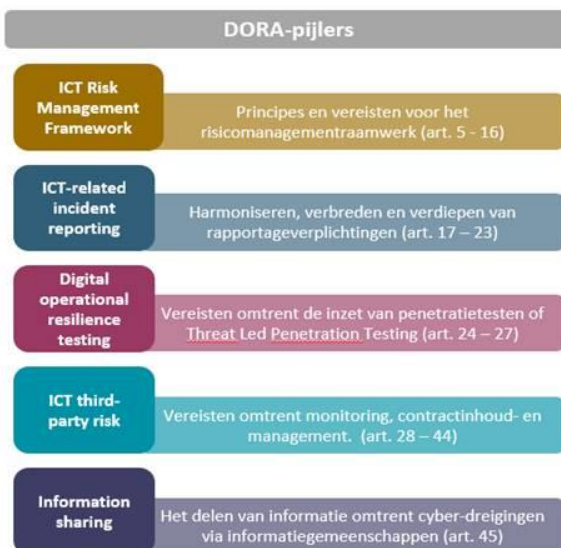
DORA-pijlers

ICT Risk Management Framework

Principes en vereisten voor het risicomanagementraamwerk (art. 5 - 16)

ICT-related incident reporting

Harmoniseren, verbreden en verdiepen van rapportageverplichtingen (art. 17 – 23)

Digital operational resilience testing

Vereisten omtrent de inzet van penetratietesten of Threat Led Penetration Testing (art. 24 – 27)

ICT third-party risk

Vereisten omtrent monitoring, contractinhoud- en management. (art. 28 – 44)

Information sharing

Het delen van informatie omtrent cyber-dreigingen via informatiegemeenschappen (art. 45)